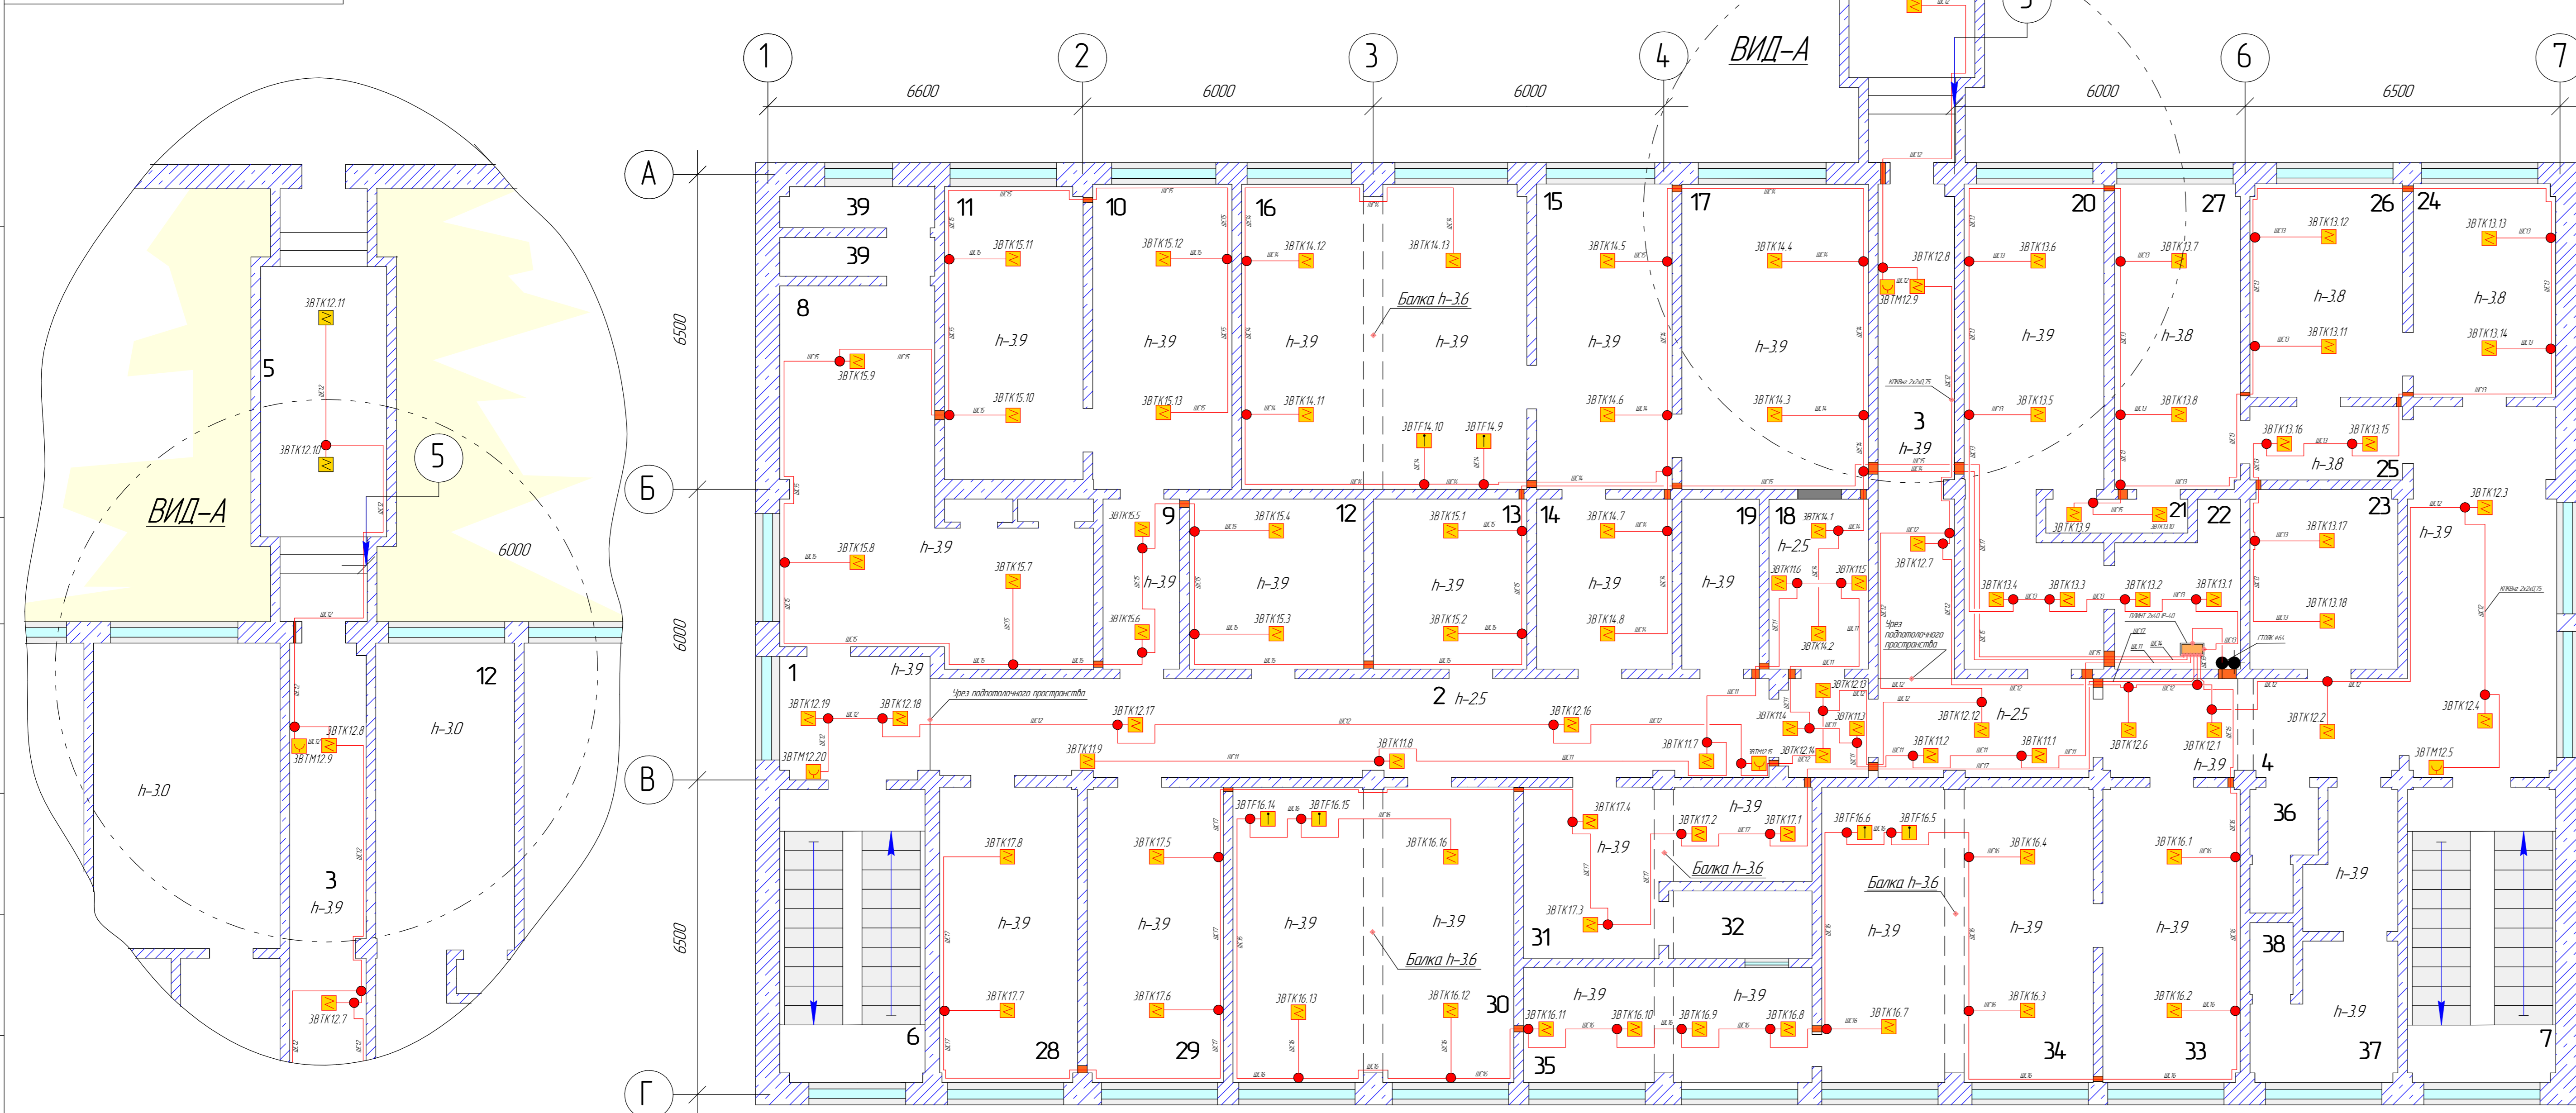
ВИД–А

5

3ВТК12.11
3ВТК12.10
5
ВИД–А
6000
12
h–3.0
3ВТК12.8
3ВТМ12.9
h–3.0
3
h–3.9
3ВТК12.7

1 2 3 4 5 6 7
6600 6000 6000 6000 6500
А Б В Г
6500 6000 6500

39
39
8
11
10
16
15
17
20
27
26
24
3ВТК15.11
3ВТК15.12
3ВТК14.12
3ВТК14.13
3ВТК14.5
3ВТК14.4
3ВТК12.8
3ВТМ12.9
3ВТК13.6
3ВТК13.7
3ВТК13.12
3ВТК13.13
Балка h–3.6
h–3.9
h–3.9
h–3.9
h–3.9
h–3.9
h–3.9
h–3.9
h–3.8
h–3.8
h–3.8
3ВТК15.9
3ВТК15.10
3ВТК15.13
3ВТК14.11
3ВТК14.6
3ВТК14.3
3ВТК13.5
3ВТК13.8
3ВТК13.11
3ВТК13.14
3ВТF14.10
3ВТF14.9
3
h–3.9
3ВТК13.16
3ВТК13.15
h–3.8
25
3ВТК15.8
h–3.9
9
3ВТК15.5
3ВТК15.4
12
3ВТК15.1
13
14
3ВТК14.7
19
18
3ВТК14.1
h–2.5
3ВТК12.7
3ВТК13.9
21
22
23
3ВТК13.17
3ВТК12.3
h–3.9
3ВТК15.7
h–3.9
h–3.9
h–3.9
h–3.9
h–3.9
3ВТК11.6
3ВТК11.5
3ВТК13.4
3ВТК13.3
3ВТК13.2
3ВТК13.1
3ВТК13.18
3ВТК15.6
3ВТК15.3
3ВТК15.2
3ВТК14.8
3ВТК14.2
Урез подпотолочного пространства
1
h–3.9
2 h–2.5
Урез подпотолочного пространства
3ВТК12.19
3ВТК12.18
3ВТК12.17
3ВТК12.16
3ВТК11.7
3ВТК11.4
3ВТК11.3
3ВТК12.12
h–2.5
3ВТК12.6
3ВТК12.1
3ВТК12.2
3ВТК12.4
3ВТМ12.20
3ВТК11.9
3ВТК11.8
3ВТК12.14
3ВТК11.2
3ВТК11.1
h–3.9
4
3ВТМ12.5
3ВТF16.14
3ВТF16.15
3ВТК17.4
h–3.9
3ВТК17.2
3ВТК17.1
3ВТF16.6
3ВТF16.5
36
3ВТК17.8
3ВТК17.5
3ВТК16.16
h–3.9
Балка h–3.6
Балка h–3.6
3ВТК16.4
3ВТК16.1
h–3.9
h–3.9
h–3.9
h–3.9
h–3.9
3ВТК17.3
31
32
h–3.9
h–3.9
h–3.9
38
Балка h–3.6
h–3.9
h–3.9
h–3.9
3ВТК17.7
3ВТК17.6
3ВТК16.13
3ВТК16.12
30
3ВТК16.11
3ВТК16.10
3ВТК16.9
3ВТК16.8
3ВТК16.7
3ВТК16.3
3ВТК16.2
h–3.9
6
28
29
35
34
33
37
7